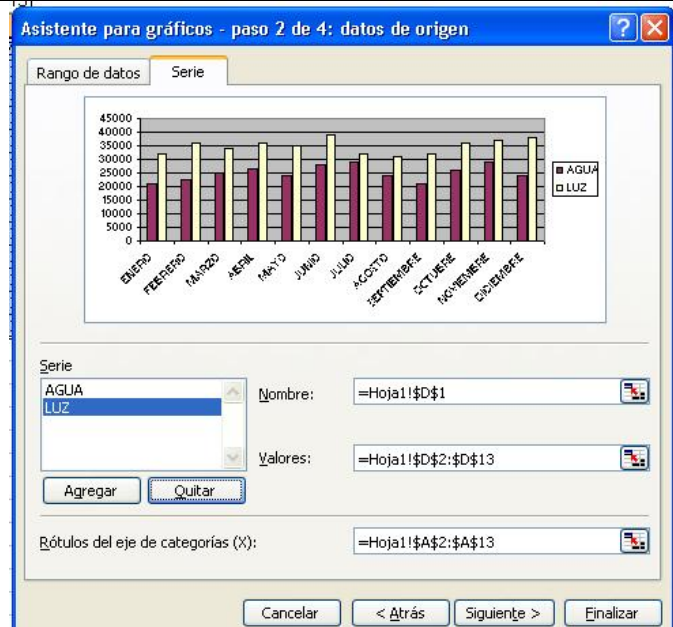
Asistente para gráficos - paso 2 de 4: datos de origen

Rango de datos | Serie

45000
40000
35000
30000
25000
20000
15000
10000
5000
0

ENERO FEBRERO MARZO ABRIL MAYO JUNIO JULIO AGOSTO SEPTIEMBRE OCTUBRE NOVIEMBRE DICIEMBRE

AGUA
LUZ

Serie
AGUA
LUZ

Nombre: =Hoja1!$D$1

Valores: =Hoja1!$D$2:$D$13

Agregar | Quitar

Rótulos del eje de categorías (X): =Hoja1!$A$2:$A$13

Cancelar | < Atrás | Siguiente > | Finalizar